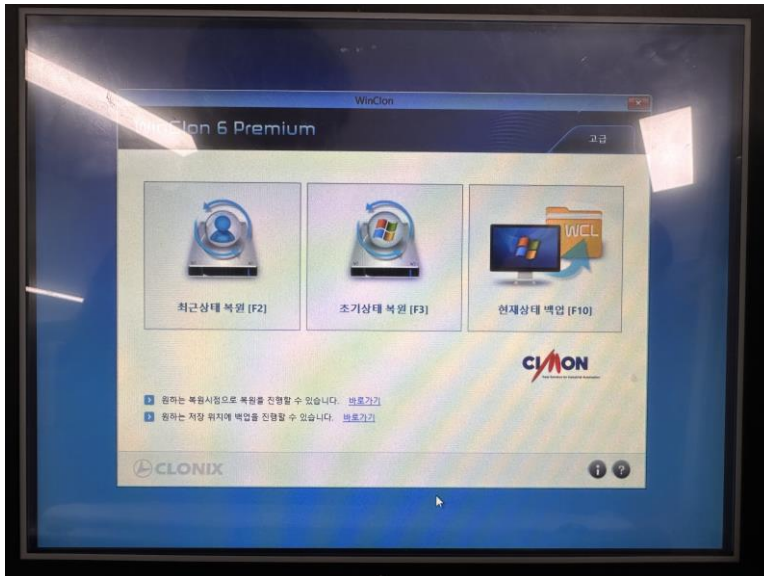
WinClon

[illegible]Clon 6 Premium

고급

최근상태 복원 [F2]

초기상태 복원 [F3]

WCL

현재상태 백업 [F10]

CIMON

원하는 복원시점으로 복원을 진행할 수 있습니다. 바로가기

원하는 저장 위치에 백업을 진행할 수 있습니다. 바로가기

CLONIX